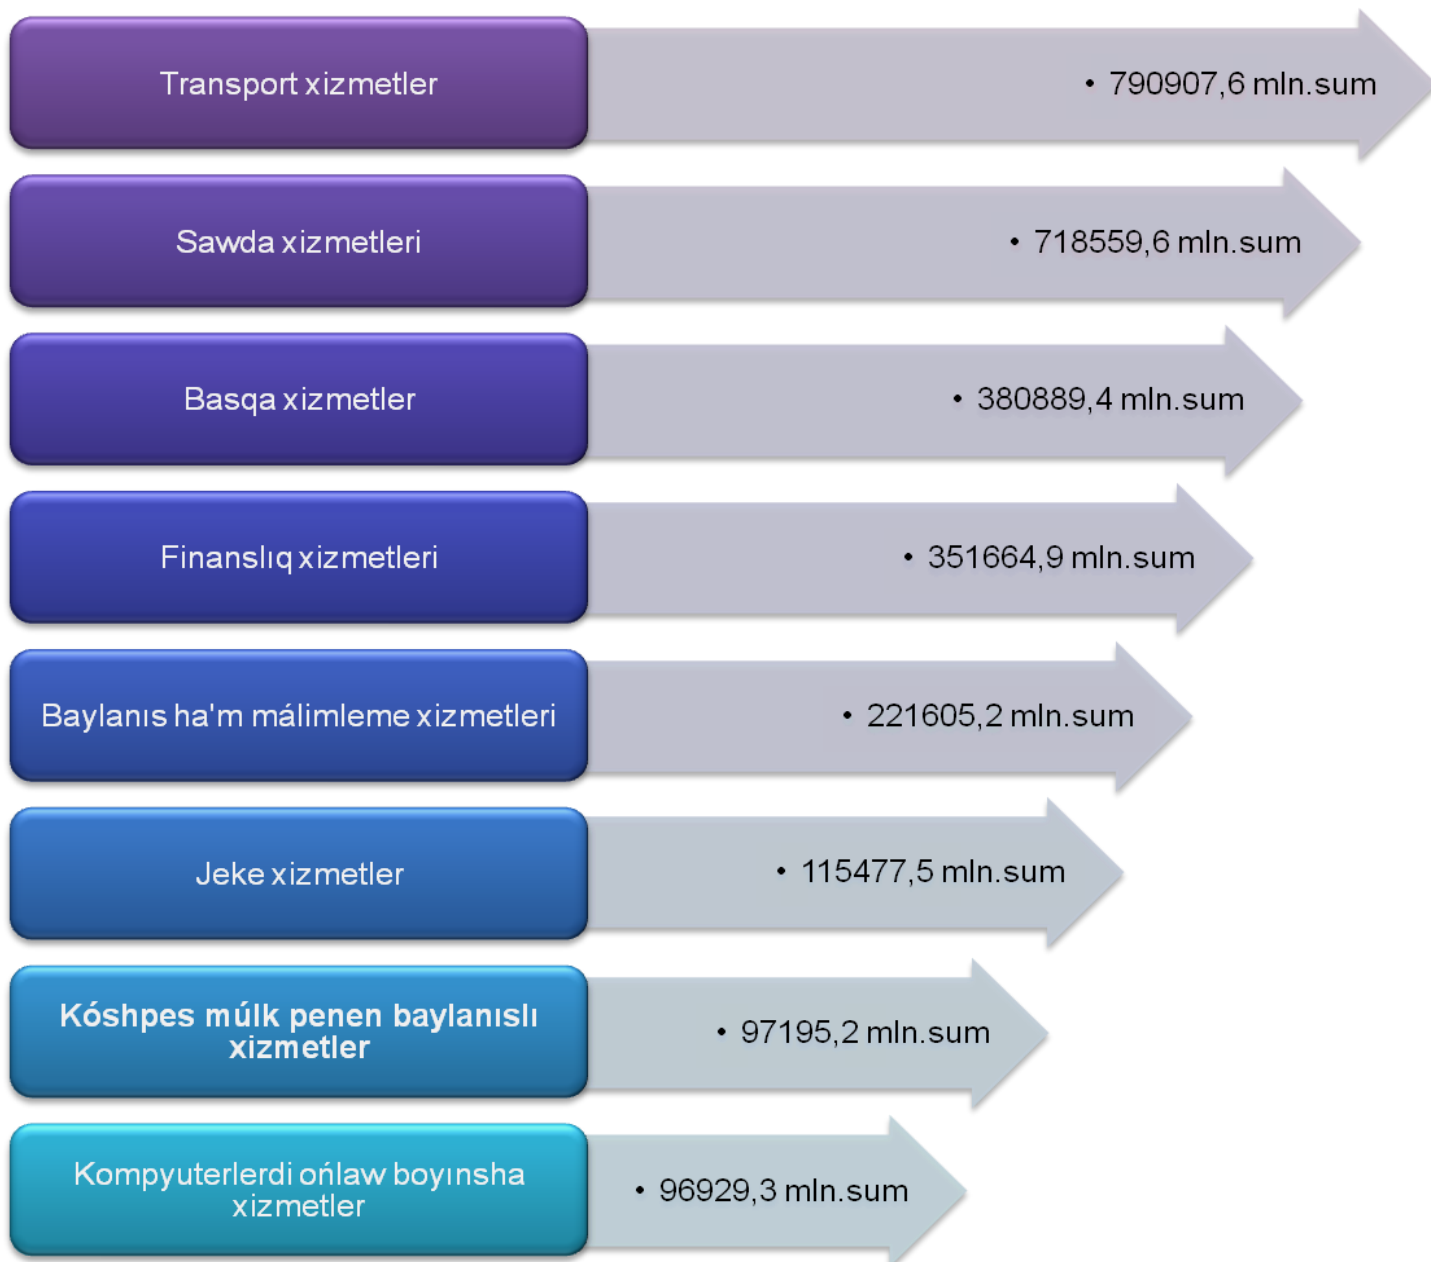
Transport xizmetler

• 790907,6 mln.sum

Sawda xizmetleri

• 718559,6 mln.sum

Basqa xizmetler

• 380889,4 mln.sum

Finanslıq xizmetleri

• 351664,9 mln.sum

Baylanıs ha'm málimleme xizmetleri

• 221605,2 mln.sum

Jeke xizmetler

• 115477,5 mln.sum

Kóshpes múlk penen baylanıslı xizmetler

• 97195,2 mln.sum

Kompyuterlerdi ońlaw boyınsha xizmetler

• 96929,3 mln.sum